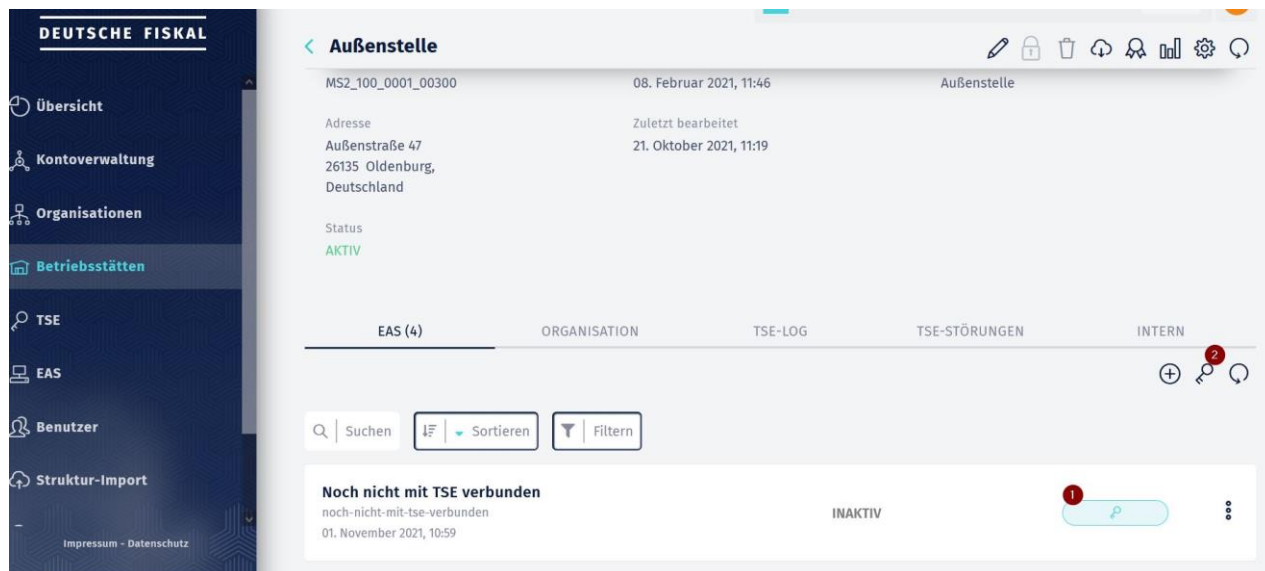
DEUTSCHE FISKAL

Übersicht

Kontoverwaltung

Organisationen

Betriebsstätten

TSE

EAS

Benutzer

Struktur-Import

Impressum - Datenschutz

Außenstelle

MS2_100_0001_00300

08. Februar 2021, 11:46

Außenstelle

Adresse
Außenstraße 47
26135 Oldenburg,
Deutschland

Zuletzt bearbeitet
21. Oktober 2021, 11:19

Status
AKTIV

EAS (4)

ORGANISATION

TSE-LOG

TSE-STÖRUNGEN

INTERN

2

Suchen

Sortieren

Filtern

Noch nicht mit TSE verbunden
noch-nicht-mit-tse-verbunden
01. November 2021, 10:59

INAKTIV

1